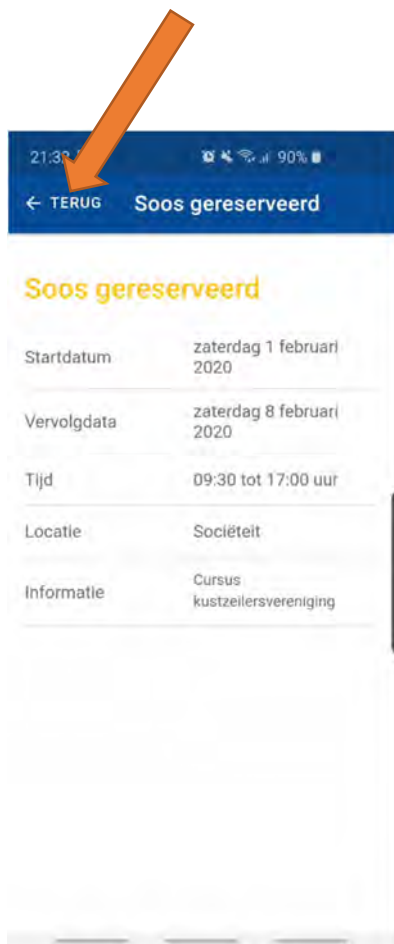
21:3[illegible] 90%

← TERUG Soos gereserveerd

Soos gereserveerd

| | |
|---|---|
| Startdatum | zaterdag 1 februari 2020 |
| Vervolgdata | zaterdag 8 februari 2020 |
| Tijd | 09:30 tot 17:00 uur |
| Locatie | Sociëteit |
| Informatie | Cursus kustzeilersvereniging |